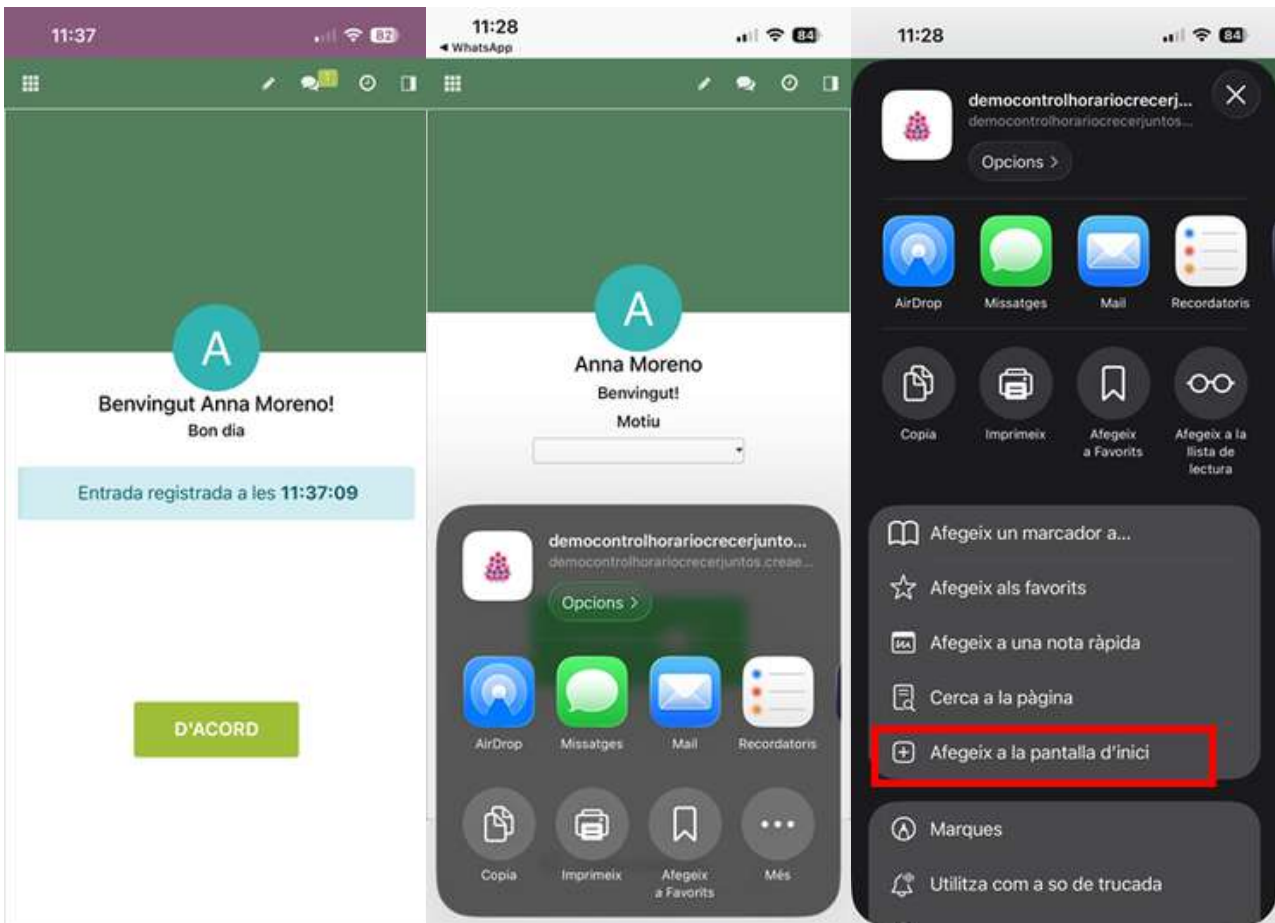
11:37

82

A

Benvingut Anna Moreno!

Bon dia

Entrada registrada a les **11:37:09**

D'ACORD

11:28

◂ WhatsApp

84

A

Anna Moreno

Benvingut!

Motiu

democontrolhorariocrecerjunto...

democontrolhorariocrecerjuntos.creae...

Opcions >

AirDrop

Missatges

Mail

Recordatoris

Copia

Imprimeix

Afegeix a Favorits

Més

11:28

84

democontrolhorariocrecerj...

democontrolhorariocrecerjuntos...

Opcions >

AirDrop

Missatges

Mail

Recordatoris

Copia

Imprimeix

Afegeix a Favorits

Afegeix a la llista de lectura

Afegeix un marcador a...

Afegeix als favorits

Afegeix a una nota ràpida

Cerca a la pàgina

Afegeix a la pantalla d'inici

Marques

Utilitza com a so de trucada